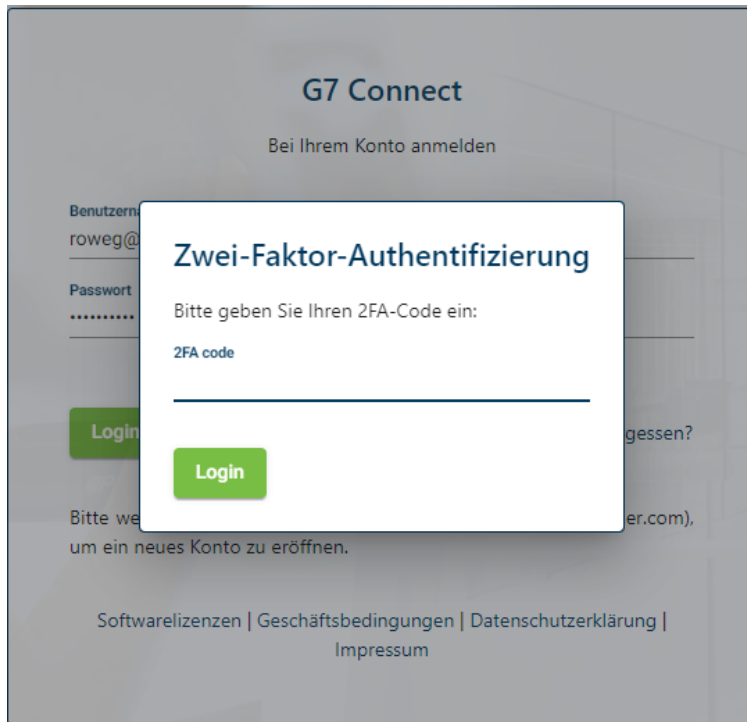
G7 Connect

Bei Ihrem Konto anmelden

Benutzern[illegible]
roweg@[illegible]

Passwort
•••••••••

Login

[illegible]gessen?

Bitte we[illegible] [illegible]er.com), um ein neues Konto zu eröffnen.

Zwei-Faktor-Authentifizierung

Bitte geben Sie Ihren 2FA-Code ein:

2FA code

Login

Softwarelizenzen | Geschäftsbedingungen | Datenschutzerklärung | Impressum